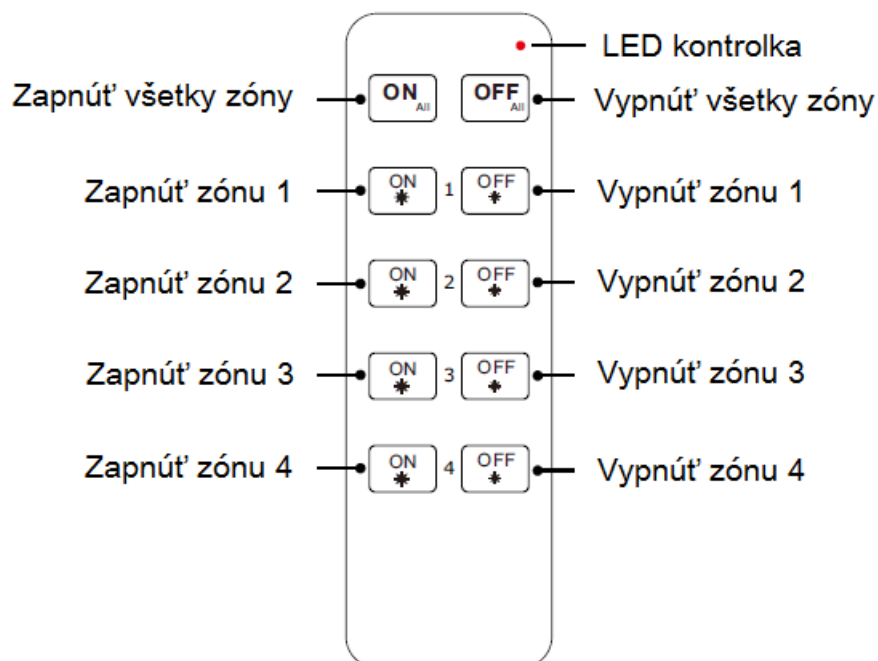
LED kontrolka

Zapnúť všetky zóny
$ON_{All}$
$OFF_{All}$
Vypnúť všetky zóny

Zapnúť zónu 1
ON
1
OFF
Vypnúť zónu 1

Zapnúť zónu 2
ON
2
OFF
Vypnúť zónu 2

Zapnúť zónu 3
ON
3
OFF
Vypnúť zónu 3

Zapnúť zónu 4
ON
4
OFF
Vypnúť zónu 4